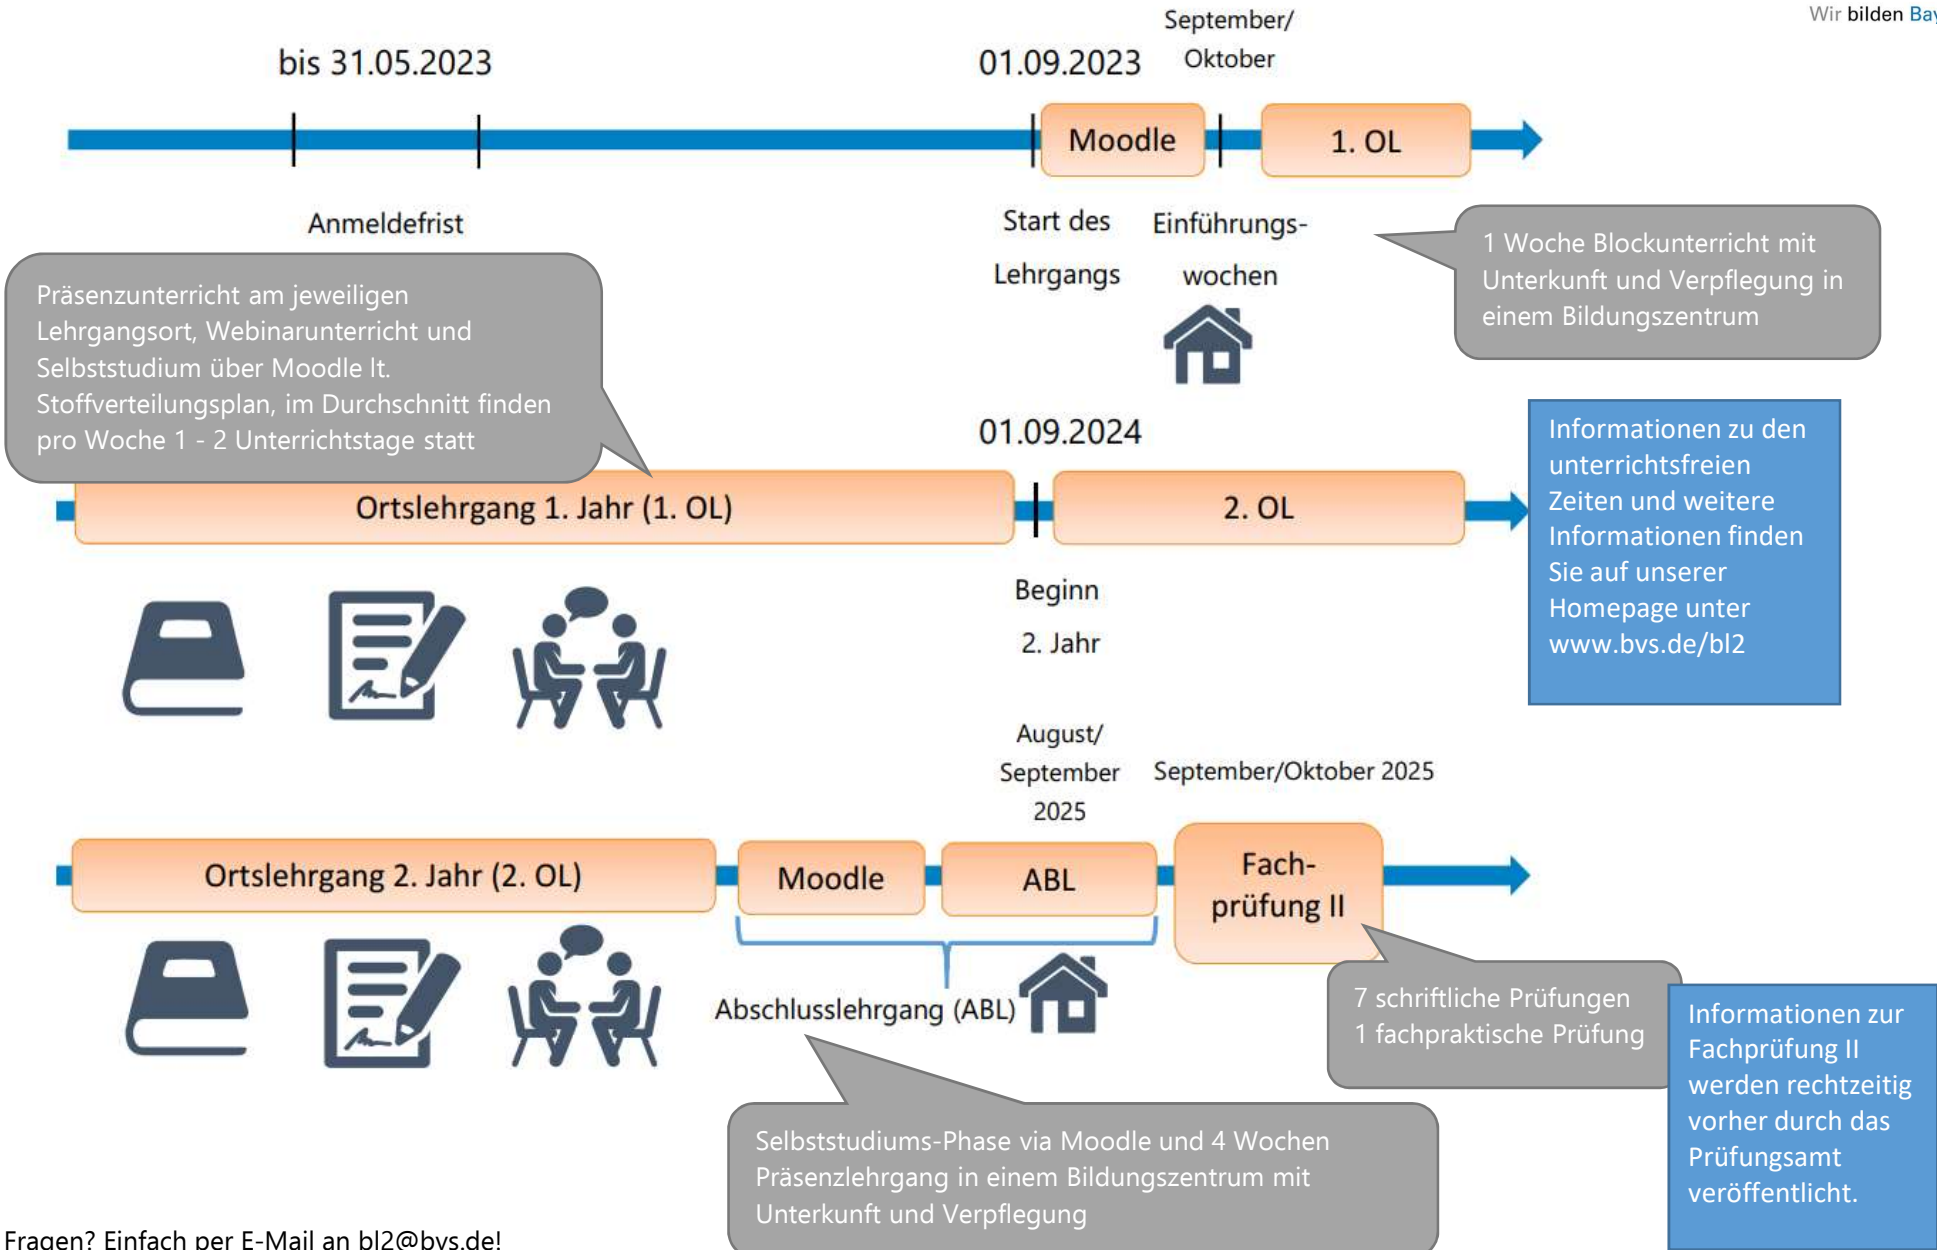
Wir bilden Bay

bis 31.05.2023

01.09.2023

September/ Oktober

Moodle

1. OL

Anmeldefrist

Start des Lehrgangs

Einführungswochen

1 Woche Blockunterricht mit Unterkunft und Verpflegung in einem Bildungszentrum

Präsenzunterricht am jeweiligen Lehrgangsort, Webinarunterricht und Selbststudium über Moodle lt. Stoffverteilungsplan, im Durchschnitt finden pro Woche 1 - 2 Unterrichtstage statt

01.09.2024

Ortslehrgang 1. Jahr (1. OL)

2. OL

Informationen zu den unterrichtsfreien Zeiten und weitere Informationen finden Sie auf unserer Homepage unter www.bvs.de/bl2

Beginn 2. Jahr

August/ September 2025

September/Oktober 2025

Ortslehrgang 2. Jahr (2. OL)

Moodle

ABL

Fachprüfung II

Abschlusslehrgang (ABL)

7 schriftliche Prüfungen
1 fachpraktische Prüfung

Informationen zur Fachprüfung II werden rechtzeitig vorher durch das Prüfungsamt veröffentlicht.

Selbststudiums-Phase via Moodle und 4 Wochen Präsenzlehrgang in einem Bildungszentrum mit Unterkunft und Verpflegung

Fragen? Einfach per E-Mail an bl2@bvs.de!